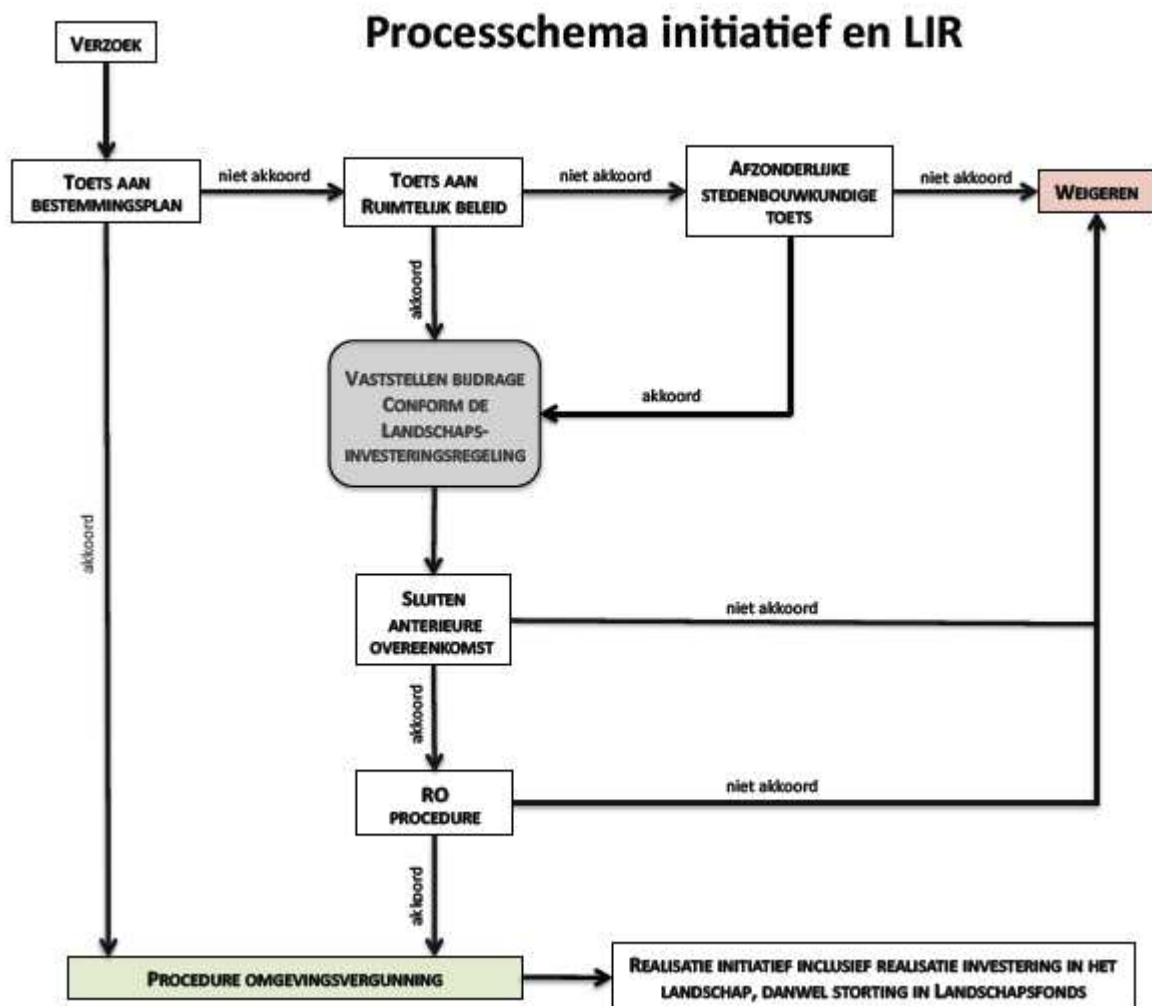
Processchema initiatief en LIR

VERZOEK

TOETS AAN BESTEMMINGSPLAN

niet akkoord

TOETS AAN RUIMTELIJK BELEID

niet akkoord

AFZONDERLIJKE STEDENBOUWKUNDIGE TOETS

niet akkoord

WEIGEREN

akkoord

VASTSTELLEN BIJDRAGE CONFORM DE LANDSCHAPSINVESTERINGSREGELING

akkoord

akkoord

SLUITEN ANTERIEURE OVEREENKOMST

niet akkoord

akkoord

RO PROCEDURE

niet akkoord

akkoord

PROCEDURE OMGEVINGSVERGUNNING

REALISATIE INITIATIEF INCLUSIEF REALISATIE INVESTERING IN HET LANDSCHAP, DANWEL STORTING IN LANDSCHAPSFONDS